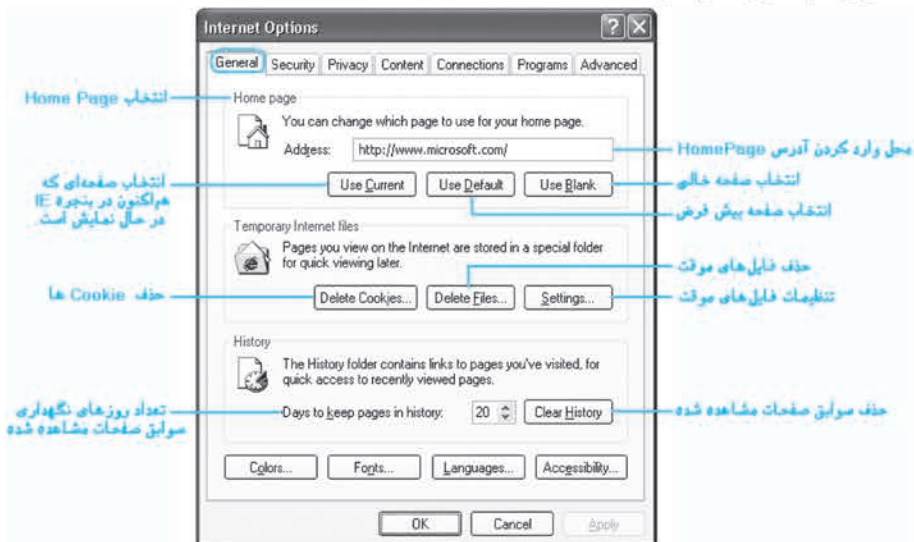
Internet Options

General | Security | Privacy | Content | Connections | Programs | Advanced

انتخاب Home Page

Home page

You can change which page to use for your home page.

Address: http://www.microsoft.com/

محل وارد کردن آدرس HomePage

انتخاب صفحه‌ای که هم‌اکنون در پنجره IE در حال نمایش است

Use Current | Use Default | Use Blank

انتخاب صفحه خالی

انتخاب صفحه پیش فرض

Temporary Internet files

Pages you view on the Internet are stored in a special folder for quick viewing later.

حذف فایل‌های موقت

حذف Cookie ها

Delete Cookies... | Delete Files... | Settings...

تنظیمات فایل‌های موقت

History

The History folder contains links to pages you've visited, for quick access to recently viewed pages.

تعداد روزهای نگهداری سوابق صفحات مشاهده شده

Days to keep pages in history: 20 | Clear History

حذف سوابق صفحات مشاهده شده

Colors... | Fonts... | Languages... | Accessibility...

OK | Cancel | Apply